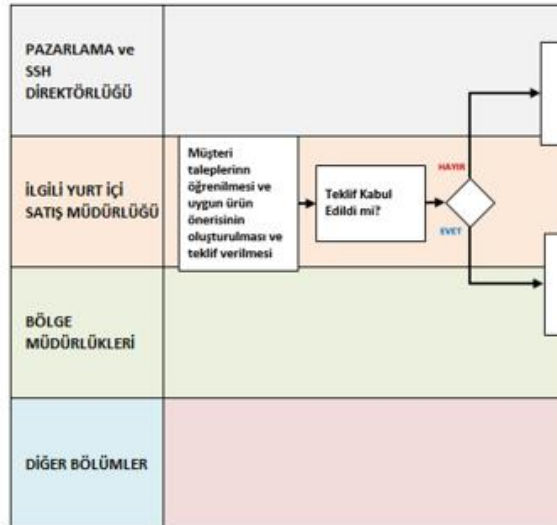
PAZARLAMA ve SSH DİREKTÖRLÜĞÜ

İLGİLİ YURT İÇİ SATIŞ MÜDÜRLÜĞÜ

Müşteri taleplerinn öğrenilmesi ve uygun ürün önerisinin oluşturulması ve teklif verilmesi

Teklif Kabul Edildi mi?

HAYIR

EVET

BÖLGE MÜDÜRLÜKLERİ

DİĞER BÖLÜMLER